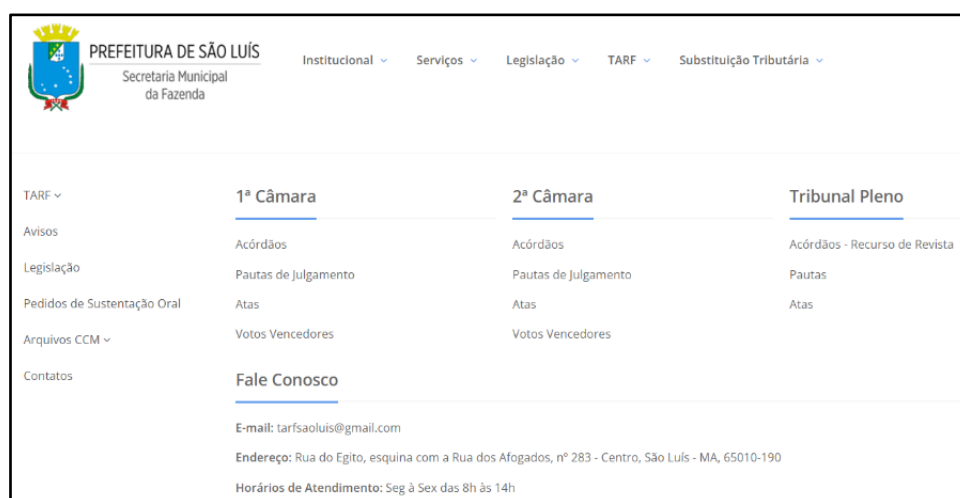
PREFEITURA DE SÃO LUÍS
Secretaria Municipal da Fazenda

Institucional ⌄ Serviços ⌄ Legislação ⌄ TARF ⌄ Substituição Tributária ⌄

TARF ⌄
Avisos
Legislação
Pedidos de Sustentação Oral
Arquivos CCM ⌄
Contatos

1ª Câmara
Acórdãos
Pautas de Julgamento
Atas
Votos Vencedores

2ª Câmara
Acórdãos
Pautas de Julgamento
Atas
Votos Vencedores

Tribunal Pleno
Acórdãos - Recurso de Revista
Pautas
Atas

Fale Conosco

E-mail: tarfsaoluis@gmail.com

Endereço: Rua do Egito, esquina com a Rua dos Afogados, nº 283 - Centro, São Luís - MA, 65010-190

Horários de Atendimento: Seg à Sex das 8h às 14h